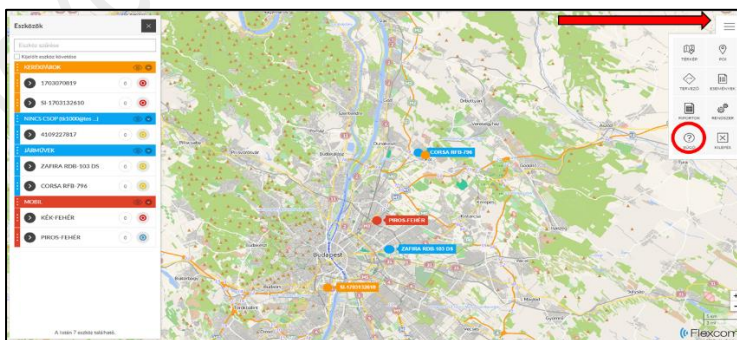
Eszközök
Eszköz szűrése
Kijelölt eszközt követése
KERESKEDŐK
1703070619
0
SI-1703132610
0
NINCS CSOP (Ikt100 típus ...)
4169227817
0
JÁRMŰVEK
ZAFIRA RDB-103 DS
0
CORSA RFB-796
0
MOBIL
KÉK-FEHÉR
0
PIROS-FEHÉR
0
A listán 7 eszköz található.
CORSA RFB-796
PIROS-FEHÉR
ZAFIRA RDB-103 DS
SI-1703132610
Budapest
TÉRKÉP
POI
TERVEZŐ
ESEMÉNYEK
RIPORTOK
RENDSZER
SÚGÓ
KILÉPÉS
Flexcom